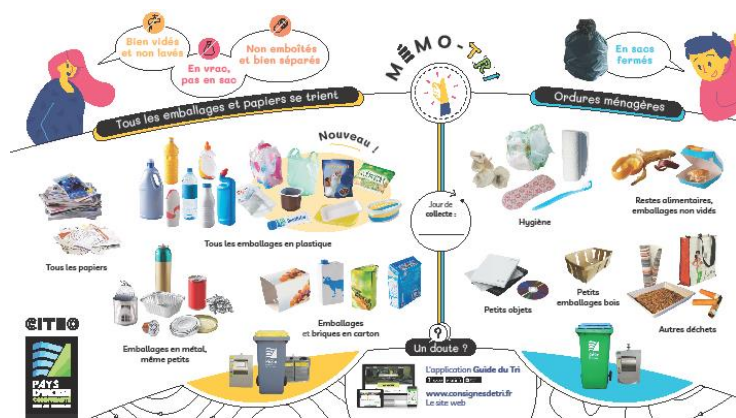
Bien vidés et non lavés

En vrac, pas en sac

Non emboîtés et bien séparés

MÉMO-TRI

En sacs fermés

Tous les emballages et papiers se trient

Ordures ménagères

Nouveau !

Tous les papiers

Tous les emballages en plastique

Jour de collecte :

Hygiène

Restes alimentaires, emballages non vidés

Emballages en métal, même petits

Emballages et briques en carton

Petits objets

Petits emballages bois

Autres déchets

CITEO

PAYS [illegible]

Un doute ?

L'application Guide du Tri

www.consignesdetri.fr
Le site web